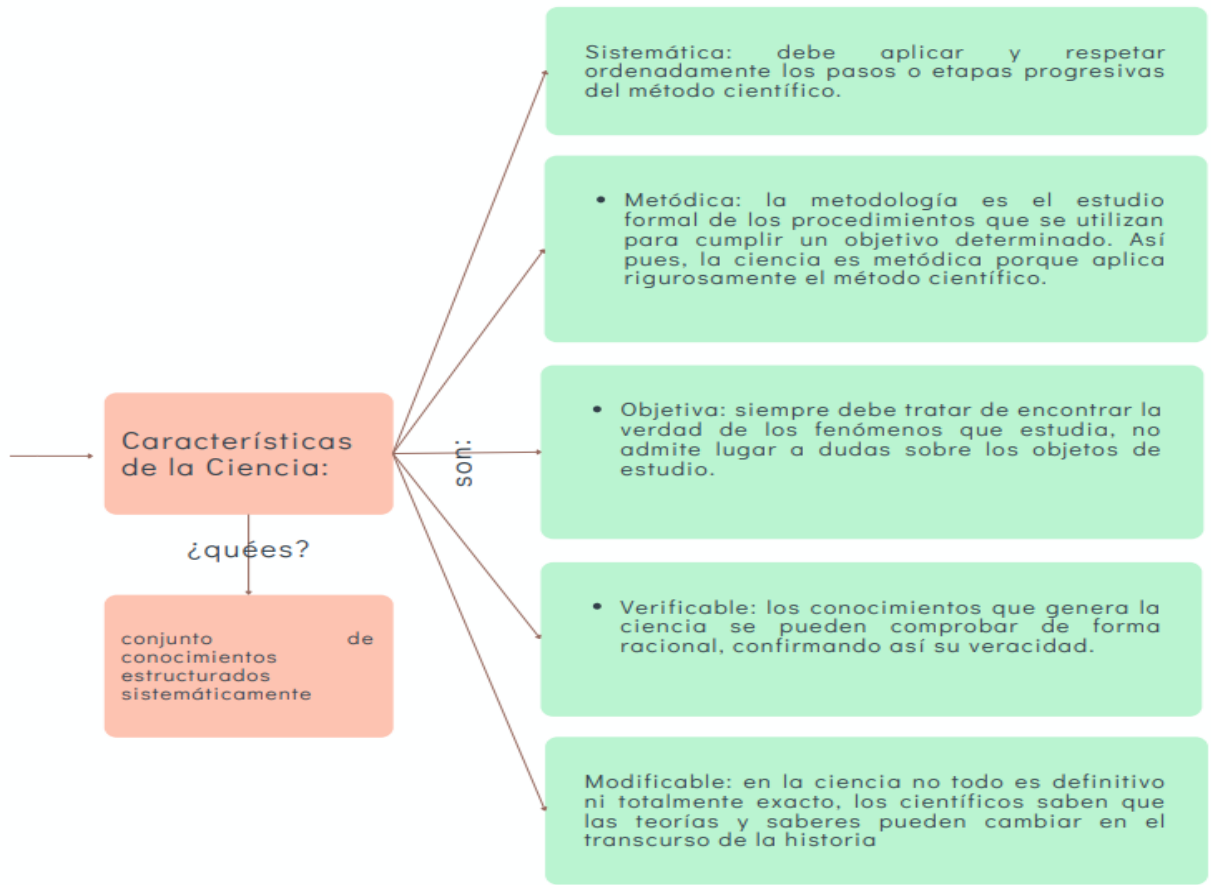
Características de la Ciencia:

¿quées?

conjunto de conocimientos estructurados sistemáticamente

son:

Sistemática: debe aplicar y respetar ordenadamente los pasos o etapas progresivas del método científico.

- Metódica: la metodología es el estudio formal de los procedimientos que se utilizan para cumplir un objetivo determinado. Así pues, la ciencia es metódica porque aplica rigurosamente el método científico.

- Objetiva: siempre debe tratar de encontrar la verdad de los fenómenos que estudia, no admite lugar a dudas sobre los objetos de estudio.

- Verificable: los conocimientos que genera la ciencia se pueden comprobar de forma racional, confirmando así su veracidad.

Modificable: en la ciencia no todo es definitivo ni totalmente exacto, los científicos saben que las teorías y saberes pueden cambiar en el transcurso de la historia